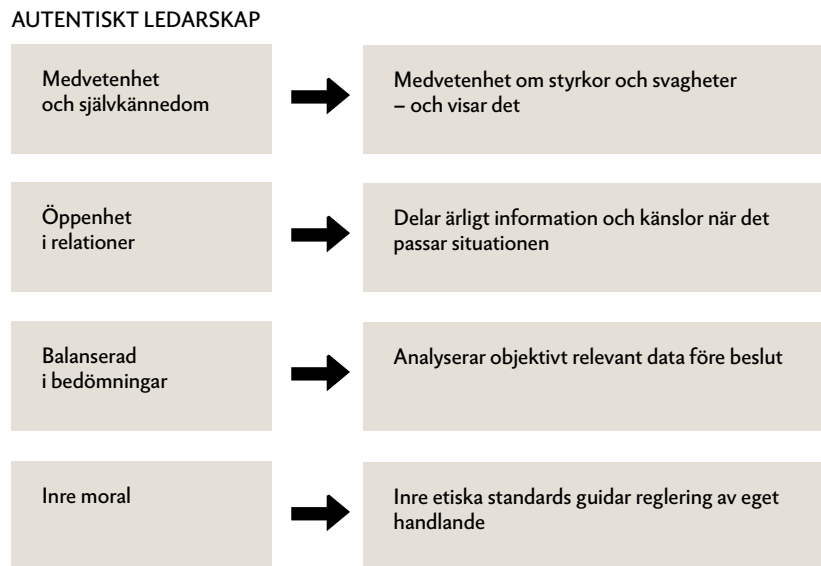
AUTENTISKT LEDARSKAP

Medvetenhet och självkännedom

Medvetenhet om styrkor och svagheter – och visar det

Öppenhet i relationer

Delar ärligt information och känslor när det passar situationen

Balanserad i bedömningar

Analyserar objektivt relevant data före beslut

Inre moral

Inre etiska standards guidar reglering av eget handlande